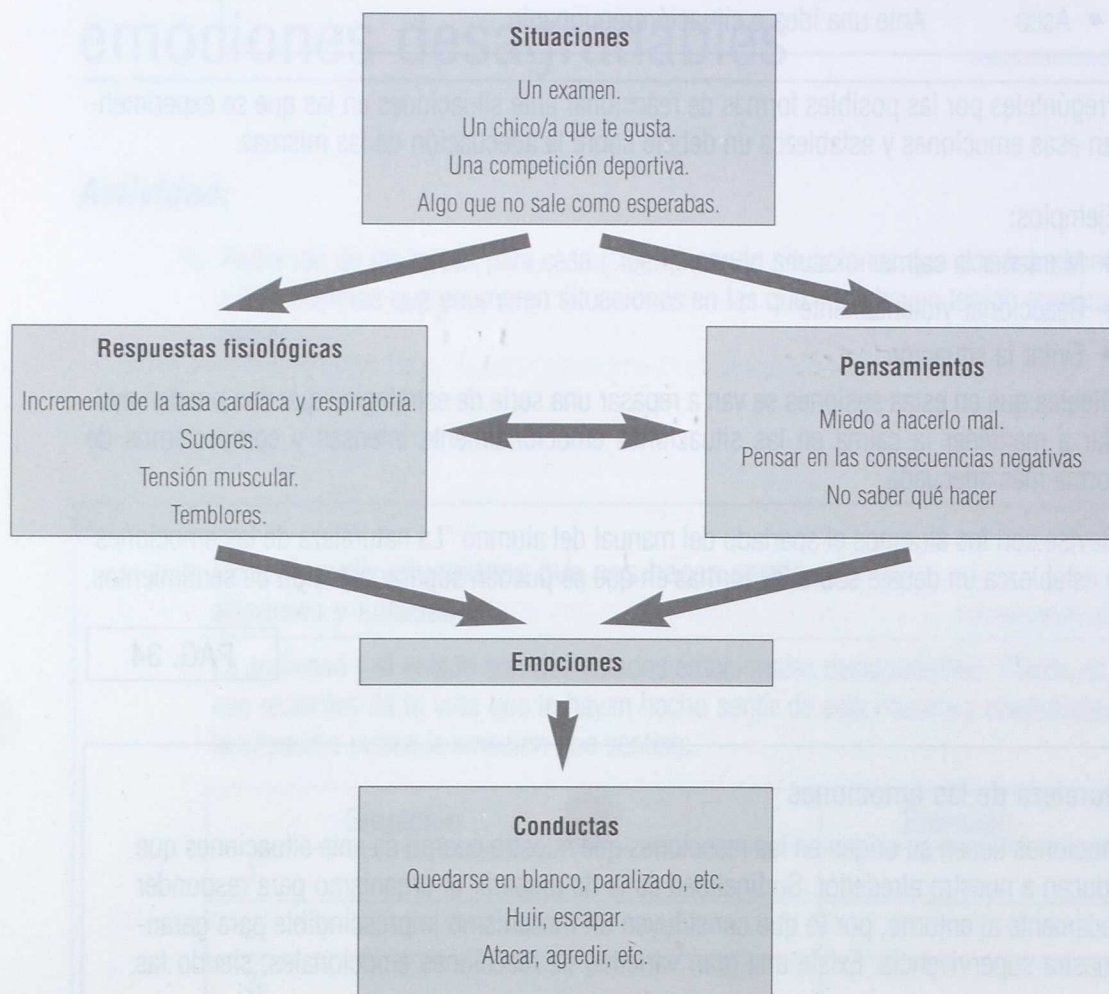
Situaciones

Un examen.
Un chico/a que te gusta.
Una competición deportiva.
Algo que no sale como esperabas.

Respuestas fisiológicas

Incremento de la tasa cardíaca y respiratoria.
Sudores.
Tensión muscular.
Temblores.

Pensamientos

Miedo a hacerlo mal.
Pensar en las consecuencias negativas
No saber qué hacer

Emociones

Conductas

Quedarse en blanco, paralizado, etc.
Huir, escapar.
Atacar, agredir, etc.